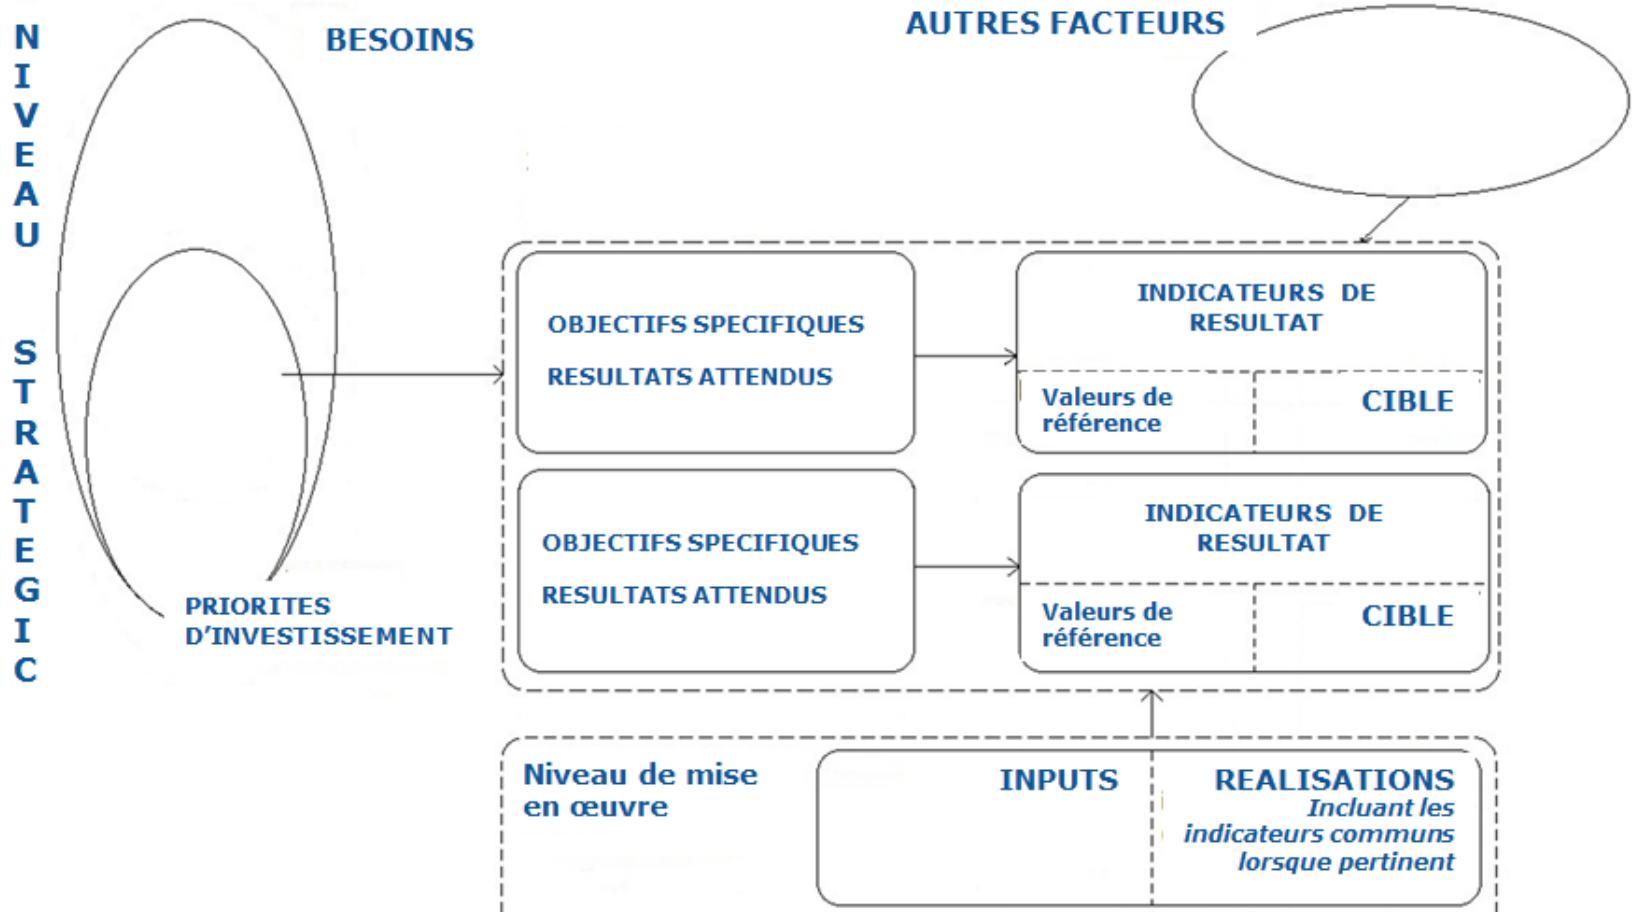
N
I
V
E
A
U

S
T
R
A
T
E
G
I
C

BESOINS

PRIORITES D'INVESTISSEMENT

AUTRES FACTEURS

OBJECTIFS SPECIFIQUES

RESULTATS ATTENDUS

INDICATEURS DE RESULTAT

Valeurs de référence

CIBLE

OBJECTIFS SPECIFIQUES

RESULTATS ATTENDUS

INDICATEURS DE RESULTAT

Valeurs de référence

CIBLE

Niveau de mise en œuvre

INPUTS

REALISATIONS
Incluant les indicateurs communs lorsque pertinent